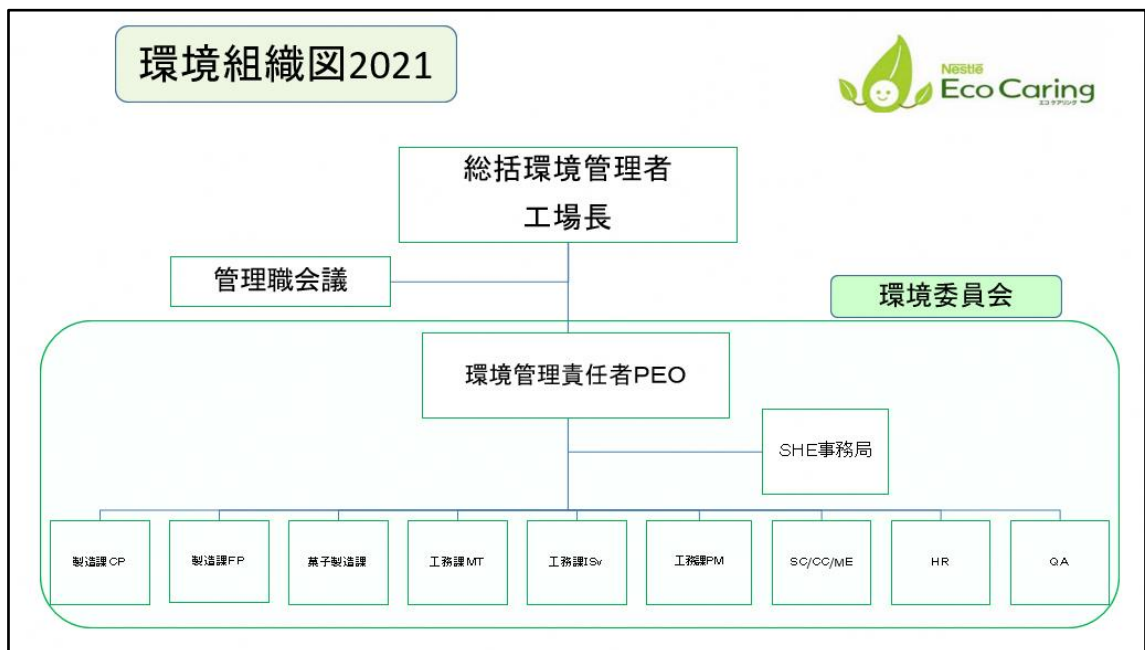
環境組織図2021

Nestlé Eco Caring エコケアリング

総括環境管理者
工場長

管理職会議

環境委員会

環境管理責任者PEO

SHE事務局

製造課CP

製造課FP

菓子製造課

工務課MT

工務課ISv

工務課PM

SC/CC/ME

HR

QA